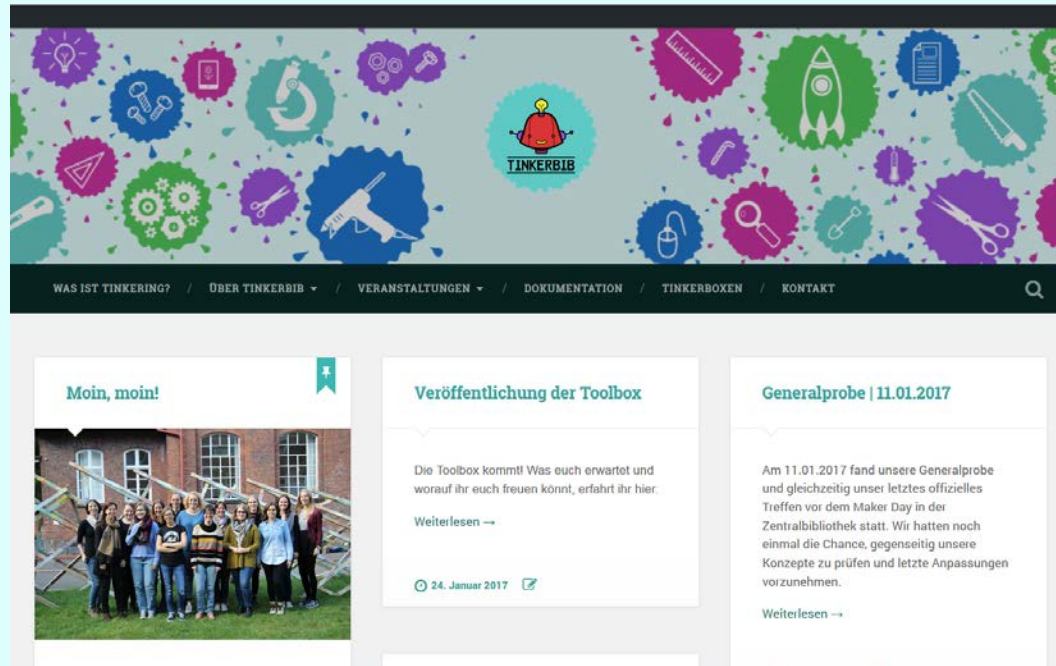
TINKERBIB

WAS IST TINKERING? / ÜBER TINKERBIB ▾ / VERANSTALTUNGEN ▾ / DOKUMENTATION / TINKERBOXEN / KONTAKT

Moin, moin!

Veröffentlichung der Toolbox

Die Toolbox kommt! Was euch erwartet und worauf ihr euch freuen könnt, erfahrt ihr hier.

Weiterlesen →

24. Januar 2017

Generalprobe | 11.01.2017

Am 11.01.2017 fand unsere Generalprobe und gleichzeitig unser letztes offizielles Treffen vor dem Maker Day in der Zentralbibliothek statt. Wir hatten noch einmal die Chance, gegenseitig unsere Konzepte zu prüfen und letzte Anpassungen vorzunehmen.

Weiterlesen →